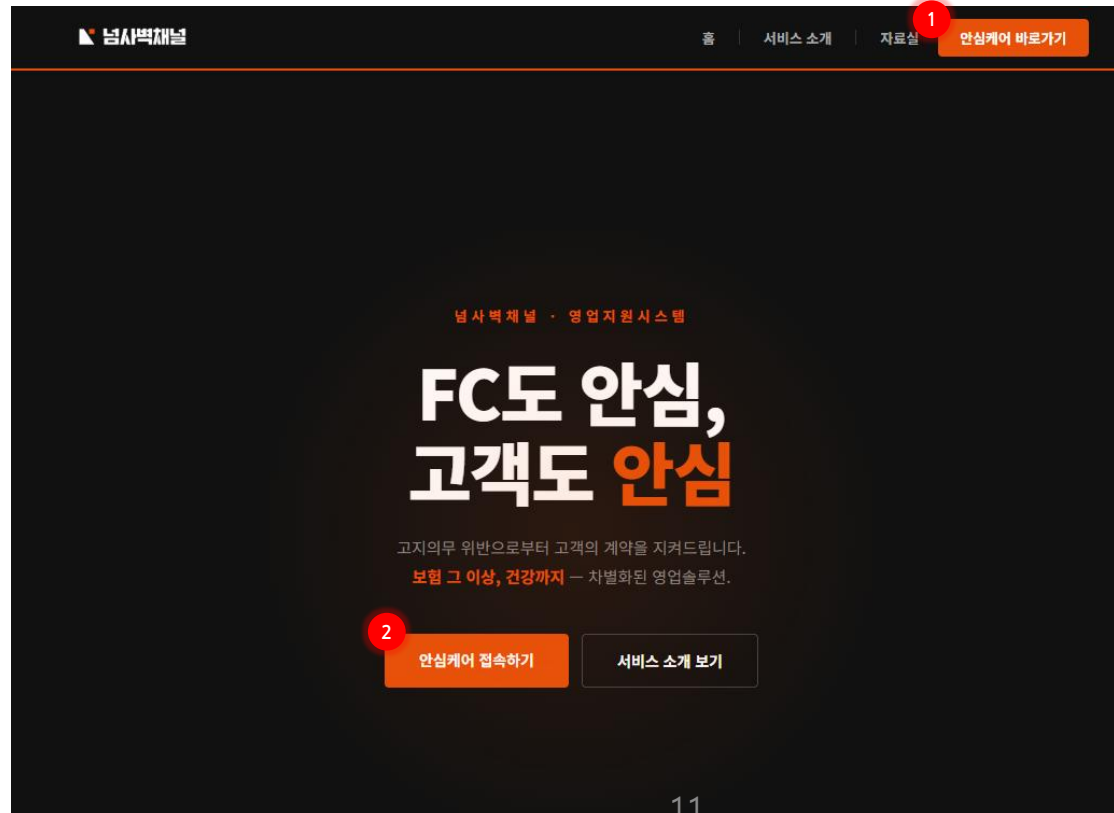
넘사벽채널

홈 | 서비스 소개 | 자료실

1

안심케어 바로가기

넘사벽채널 · 영업지원시스템

FC도 안심,
고객도 안심

고지의무 위반으로부터 고객의 계약을 지켜드립니다.
보험 그 이상, 건강까지 — 차별화된 영업솔루션.

2

안심케어 접속하기

서비스 소개 보기

11